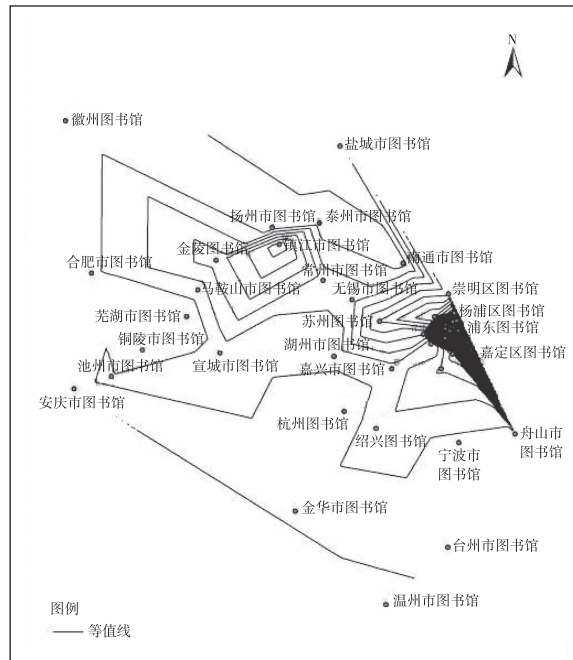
N

徽州图书馆

盐城市图书馆

扬州市图书馆

泰州市图书馆

金陵图书馆

镇江市图书馆

南通市图书馆

合肥市图书馆

常州市图书馆

马鞍山市图书馆

无锡市图书馆

崇明区图书馆

芜湖市图书馆

苏州图书馆

杨浦区图书馆

浦东图书馆

铜陵市图书馆

湖州市图书馆

嘉定区图书馆

池州市图书馆

宣城市图书馆

嘉兴市图书馆

安庆市图书馆

杭州图书馆

舟山市图书馆

绍兴图书馆

宁波市图书馆

金华市图书馆

台州市图书馆

温州市图书馆

图例

—— 等值线